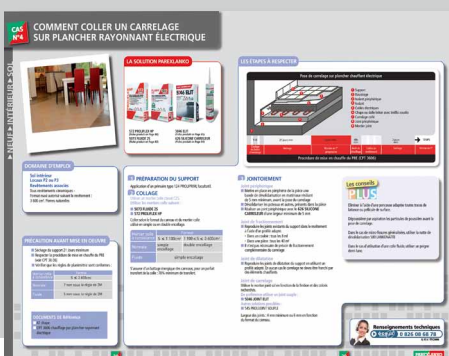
CAS N°4

COMMENT COLLER UN CARRELAGE SUR PLANCHER RAYONNANT ÉLECTRIQUE

NEUF • INTÉRIEUR • SOL

LA SOLUTION PAREXLANKO

LES ÉTAPES À RESPECTER

DOMAINE D'EMPLOI

PRÉCAUTION AVANT MISE EN ŒUVRE

PRÉPARATION DU SUPPORT

COLLAGE

JOINTOIEMENT

Les conseils PLUS

Renseignements techniques
N°Indigo 0 826 08 68 78

PAREXLANKO